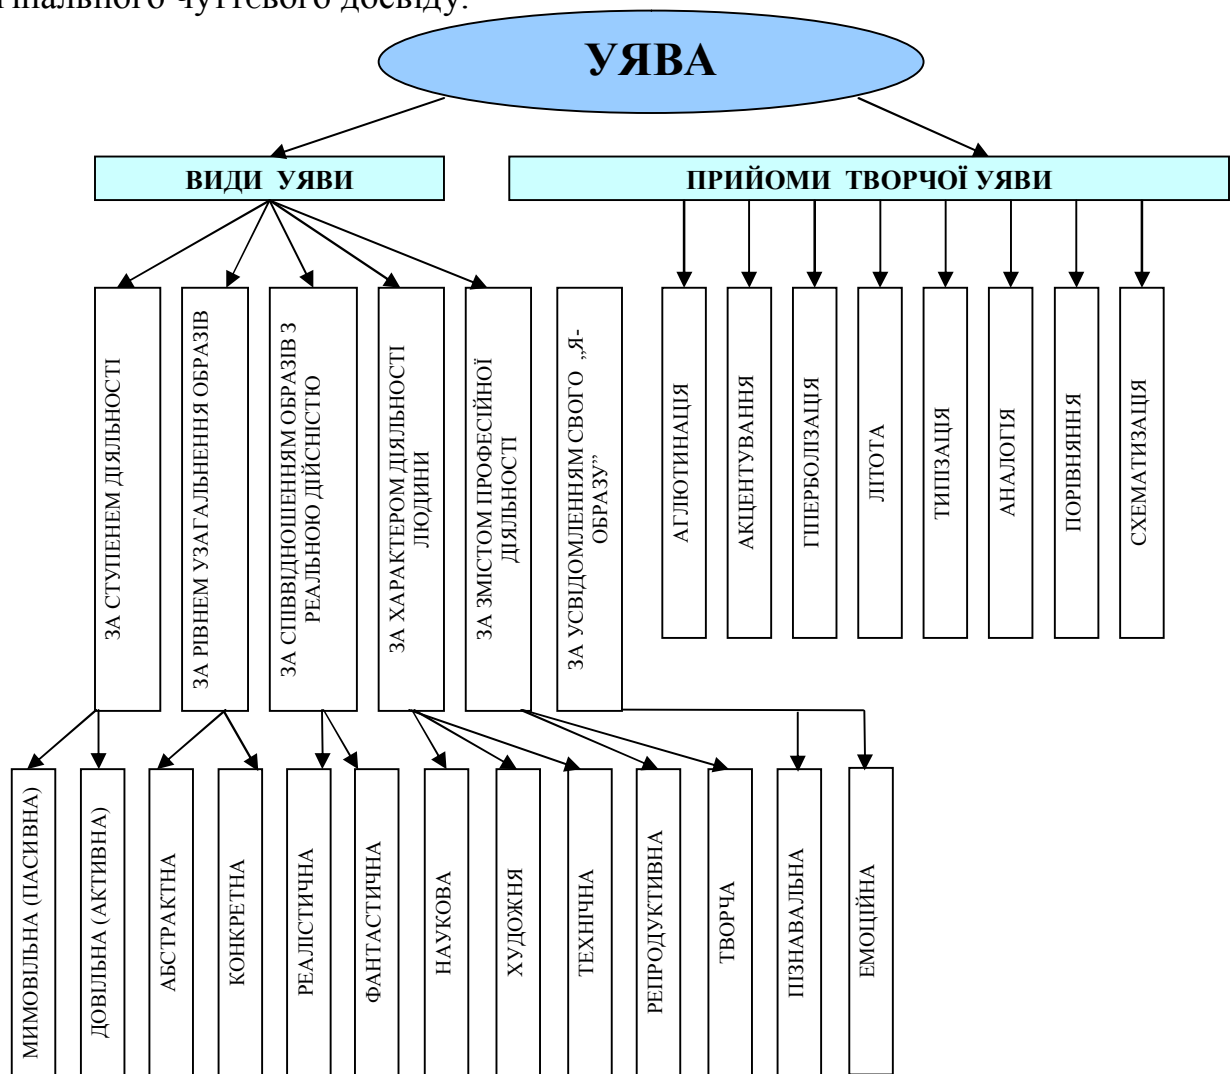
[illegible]інального чуттєвого досвіду.

УЯВА

ВИДИ УЯВИ

ПРИЙОМИ ТВОРЧОЇ УЯВИ

ЗА СТУПЕНЕМ ДІЯЛЬНОСТІ

ЗА РІВНЕМ УЗАГАЛЬНЕННЯ ОБРАЗІВ

ЗА СПІВВІДНОШЕННЯМ ОБРАЗІВ З РЕАЛЬНОЮ ДІЙСНІСТЮ

ЗА ХАРАКТЕРОМ ДІЯЛЬНОСТІ ЛЮДИНИ

ЗА ЗМІСТОМ ПРОФЕСІЙНОЇ ДІЯЛЬНОСТІ

ЗА УСВІДОМЛЕННЯМ СВОГО „Я-ОБРАЗУ"

АГЛЮТИНАЦІЯ

АКЦЕНТУВАННЯ

ГІПЕРБОЛІЗАЦІЯ

ЛІТОТА

ТИПІЗАЦІЯ

АНАЛОГІЯ

ПОРІВНЯННЯ

СХЕМАТИЗАЦІЯ

МИМОВІЛЬНА (ПАСИВНА)

ДОВІЛЬНА (АКТИВНА)

АБСТРАКТНА

КОНКРЕТНА

РЕАЛІСТИЧНА

ФАНТАСТИЧНА

НАУКОВА

ХУДОЖНЯ

ТЕХНІЧНА

РЕПРОДУКТИВНА

ТВОРЧА

ПІЗНАВАЛЬНА

ЕМОЦІЙНА